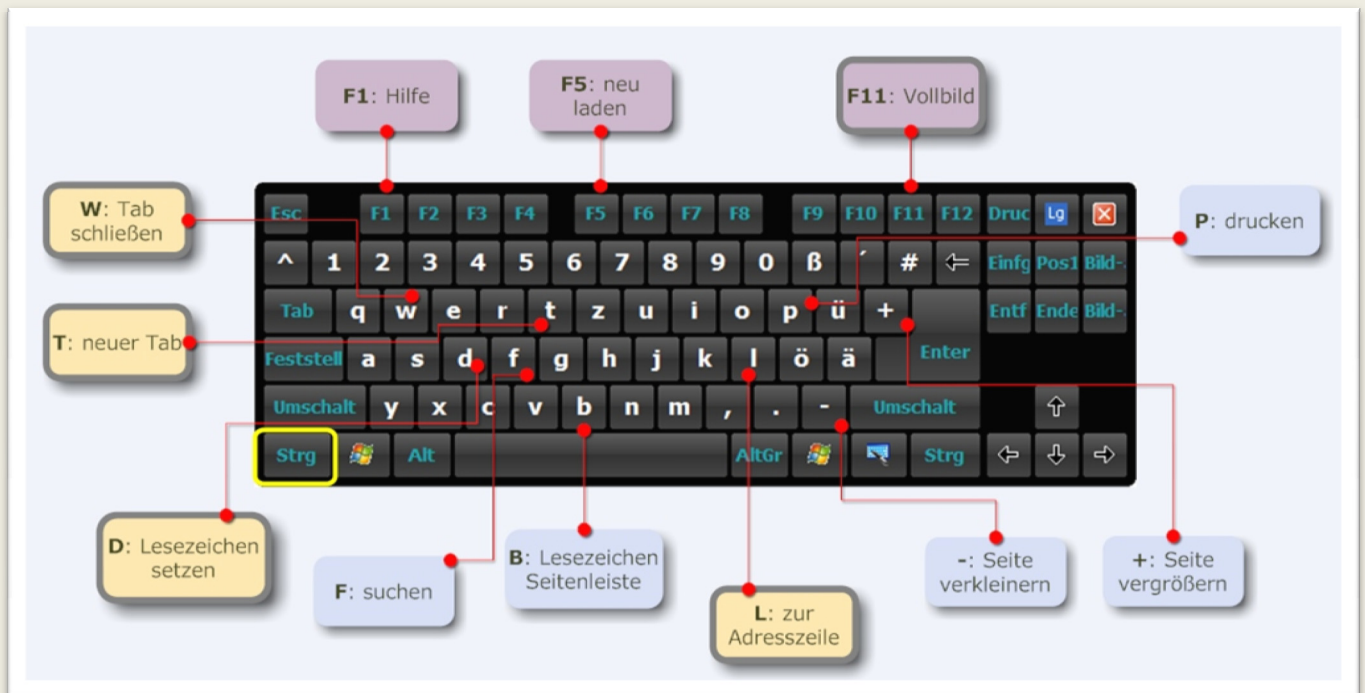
F1: Hilfe

F5: neu laden

F11: Vollbild

W: Tab schließen

P: drucken

T: neuer Tab

Esc F1 F2 F3 F4 F5 F6 F7 F8 F9 F10 F11 F12 Druc Lg

^ 1 2 3 4 5 6 7 8 9 0 ß ´ # ⇦ Einfg Pos1 Bild-

Tab q w e r t z u i o p ü + Entf Ende Bild-

Feststell a s d f g h j k l ö ä Enter

Umschalt y x c v b n m , . - Umschalt ⇧

Strg Alt AltGr Strg ⇦ ⇩ ⇨

D: Lesezeichen setzen

F: suchen

B: Lesezeichen Seitenleiste

L: zur Adresszeile

-: Seite verkleinern

+: Seite vergrößern